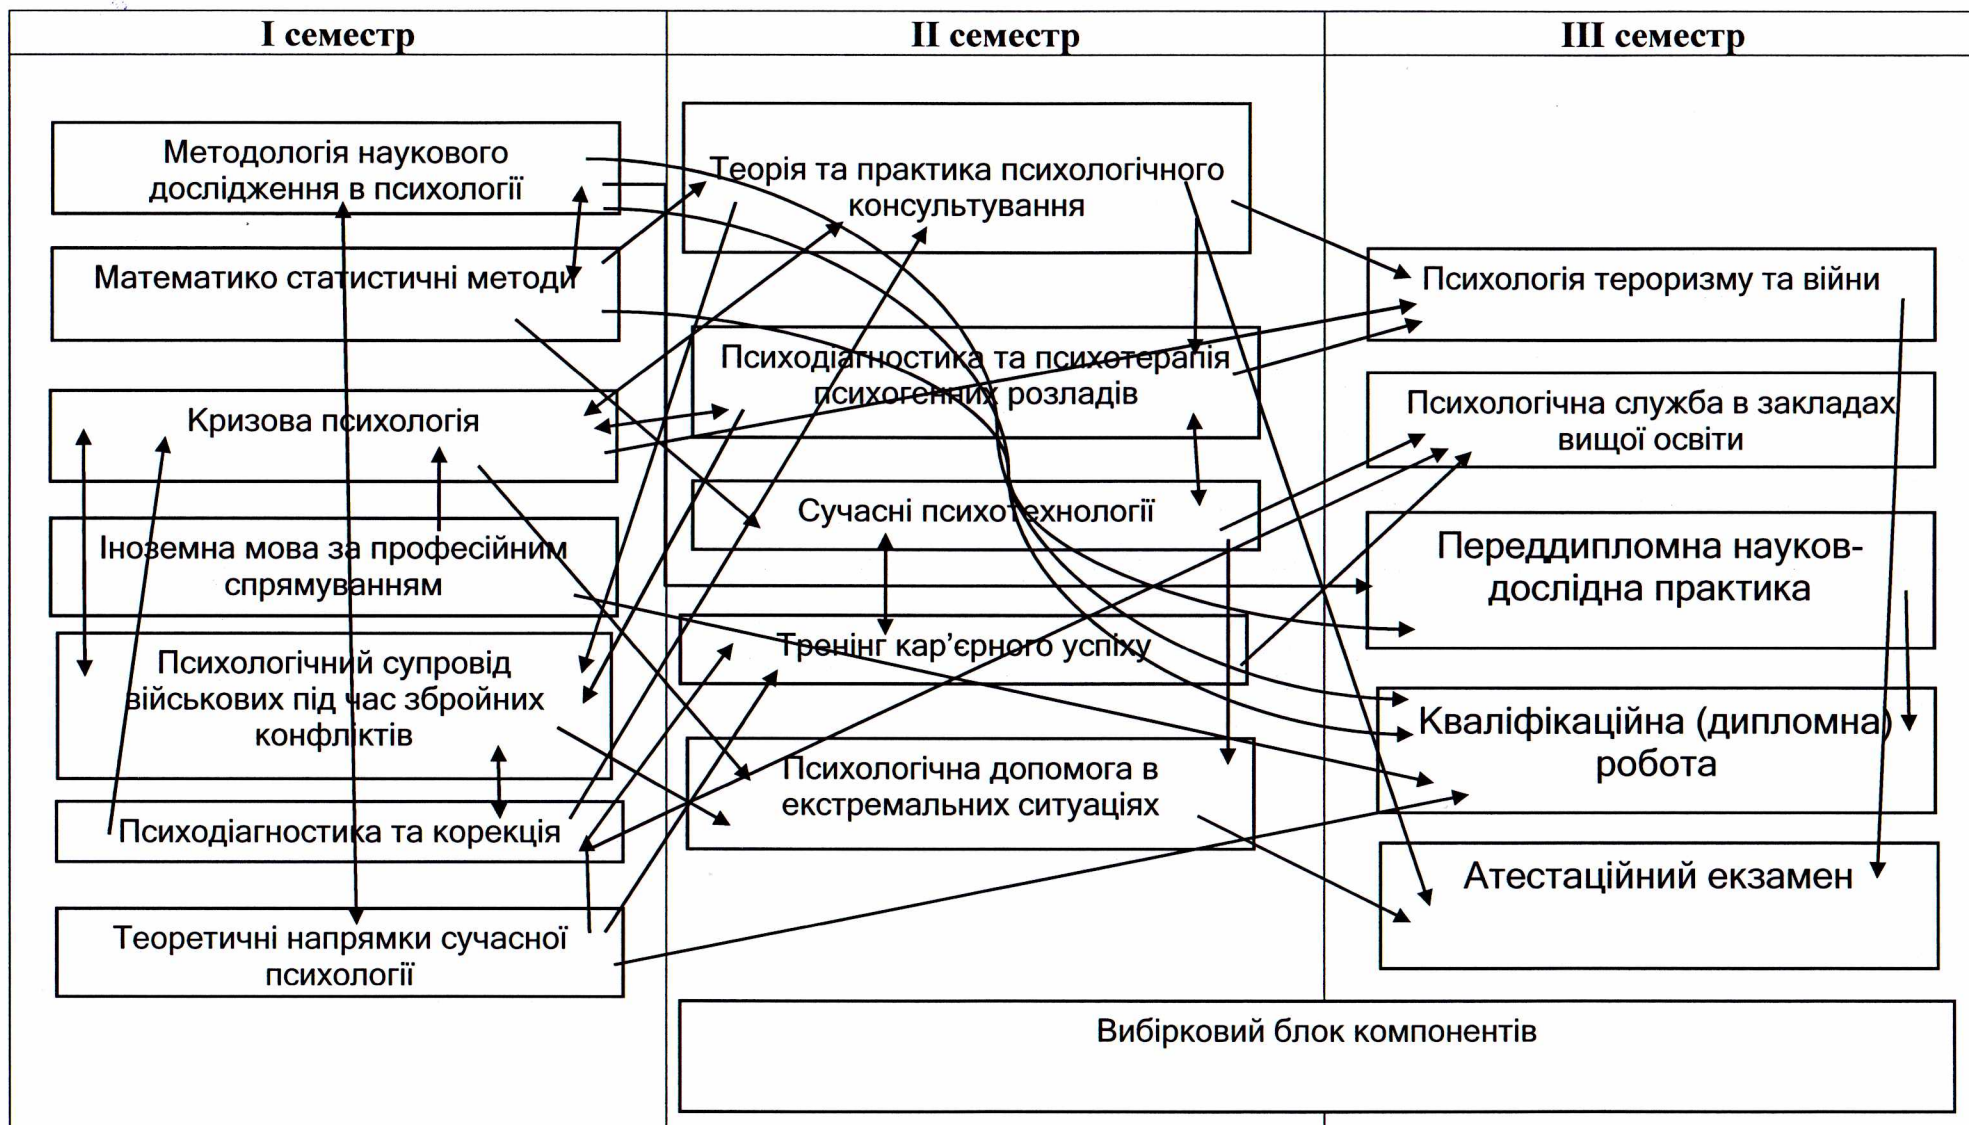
I семестр

II семестр

III семестр

Методологія наукового дослідження в психології

Математико статистичні методи

Кризова психологія

Іноземна мова за професійним спрямуванням

Психологічний супровід військових під час збройних конфліктів

Психодіагностика та корекція

Теоретичні напрямки сучасної психології

Теорія та практика психологічного консультування

Психодіагностика та психотерапія психогенних розладів

Сучасні психотехнології

Тренінг кар'єрного успіху

Психологічна допомога в екстремальних ситуаціях

Психологія тероризму та війни

Психологічна служба в закладах вищої освіти

Переддипломна науков-дослідна практика

Кваліфікаційна (дипломна) робота

Атестаційний екзамен

Вибірковий блок компонентів